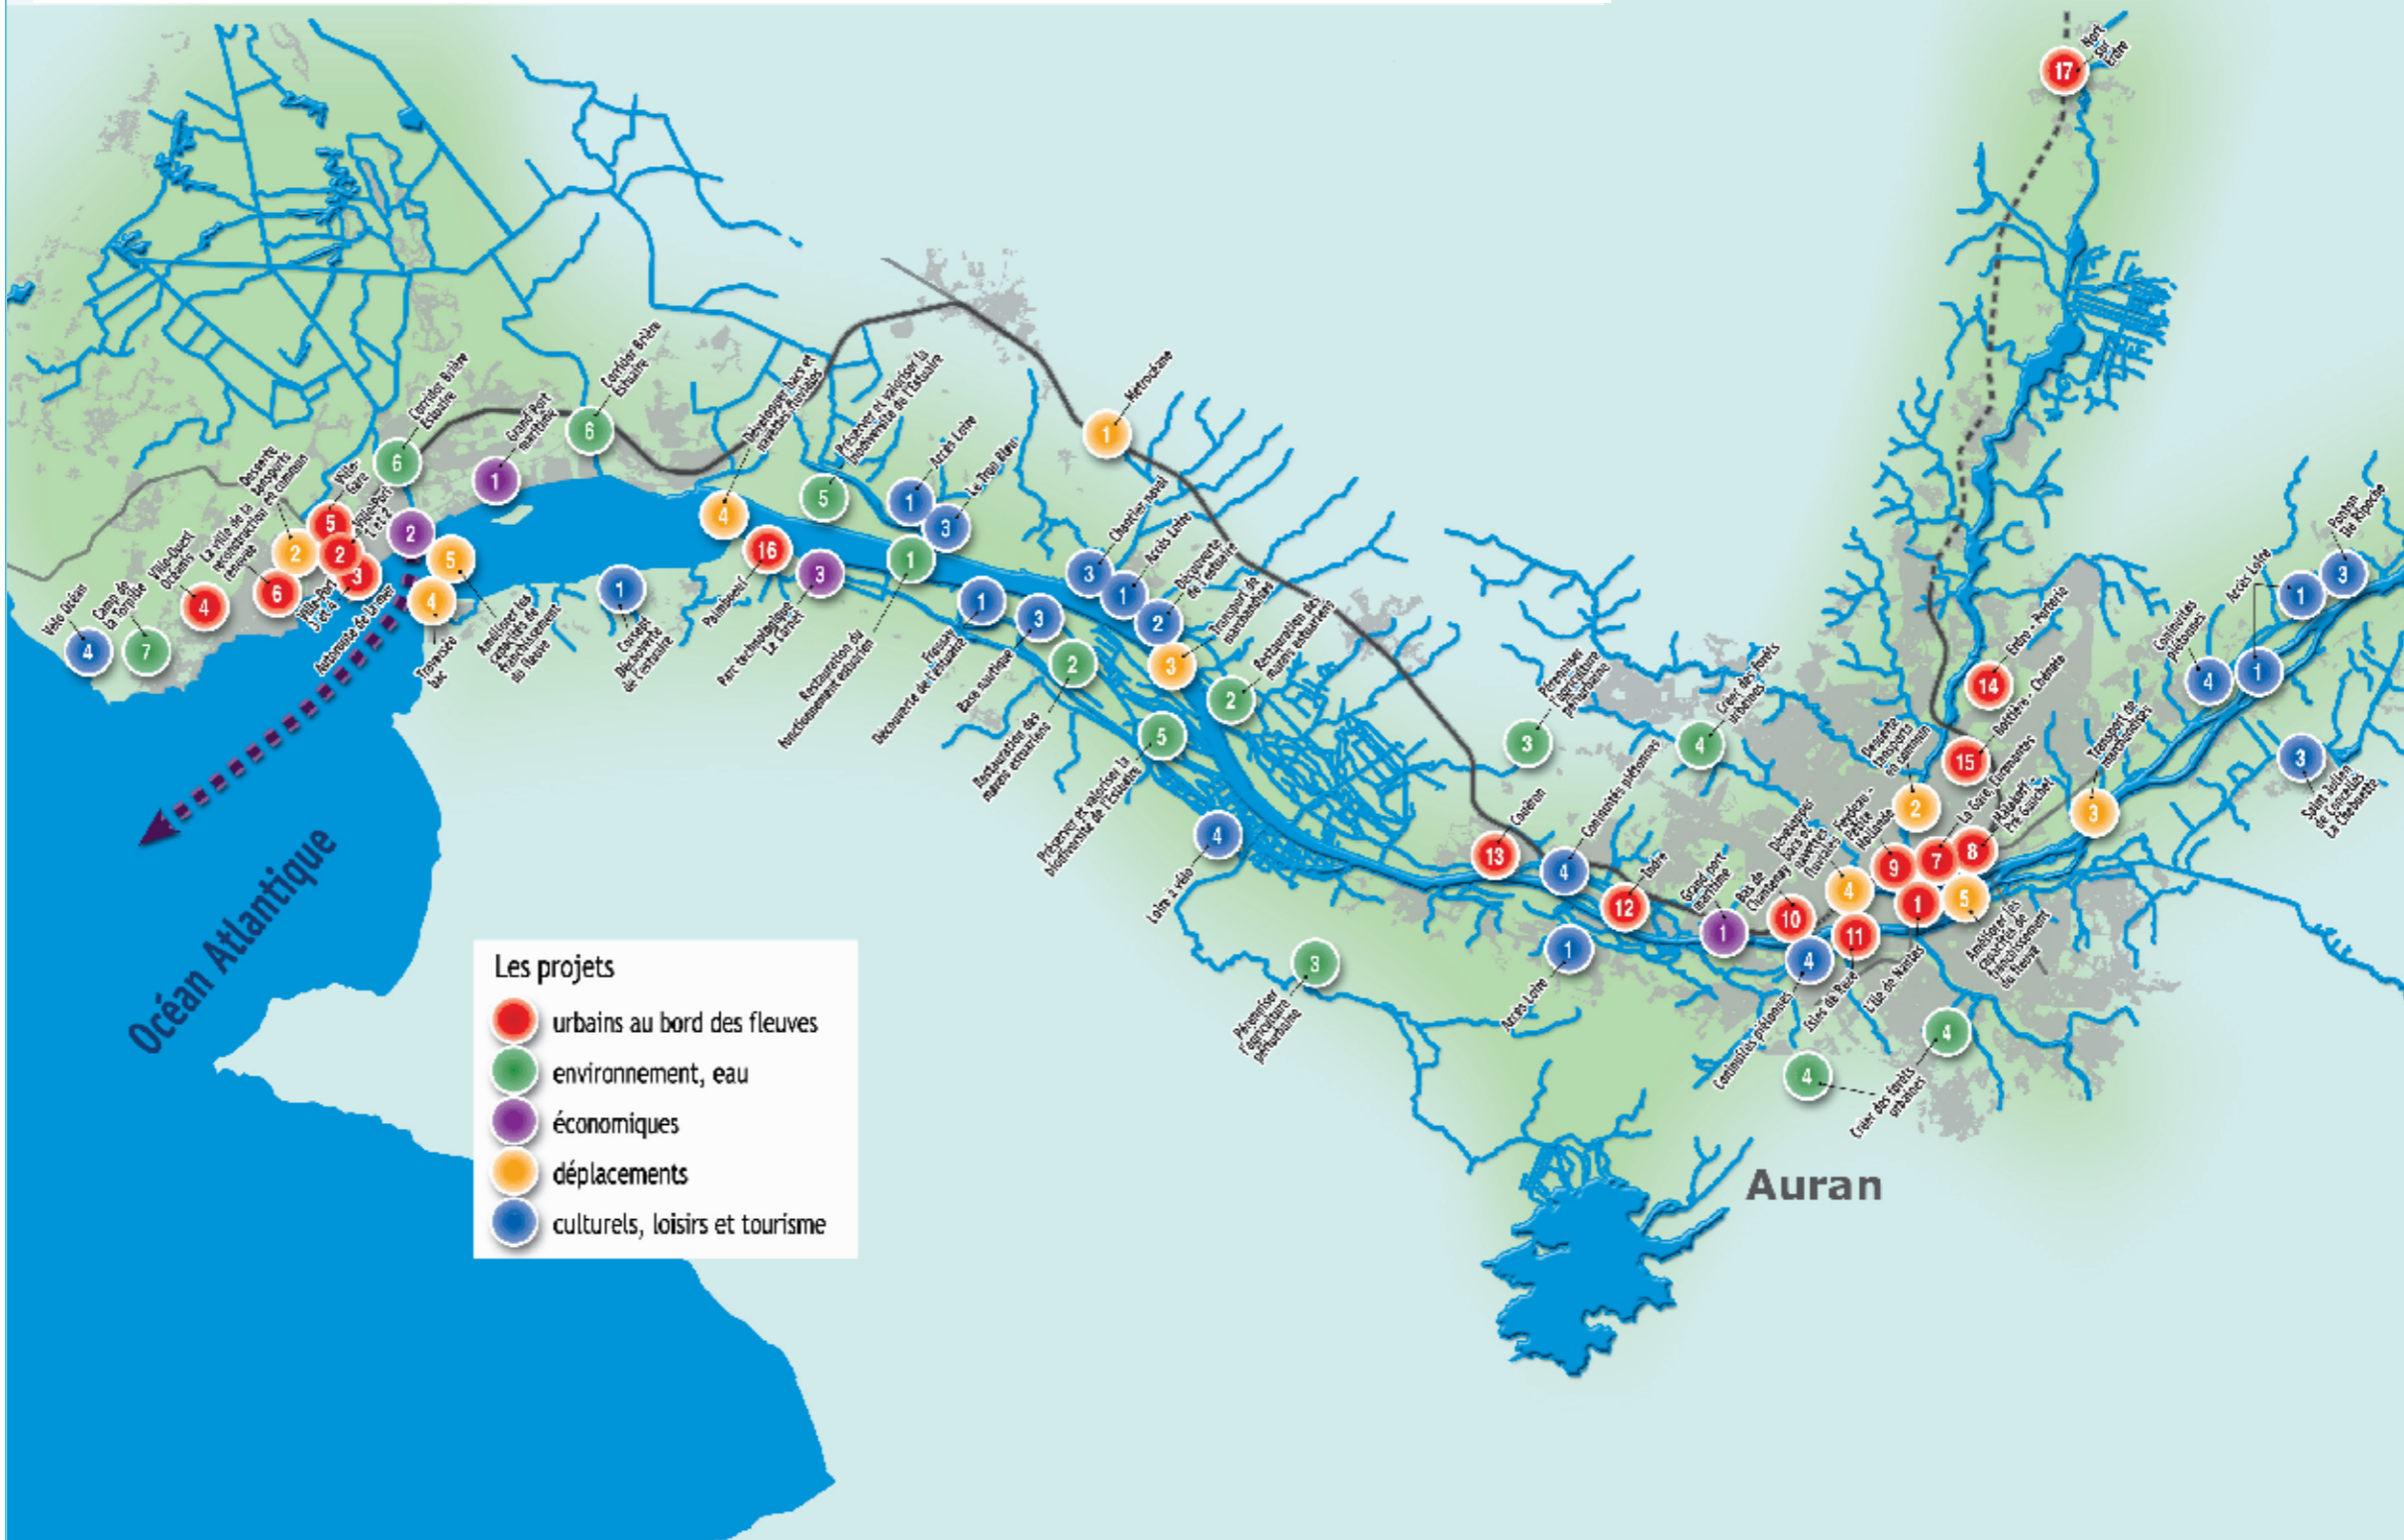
Océan Atlantique

Les projets
urbains au bord des fleuves
environnement, eau
économiques
déplacements
culturels, loisirs et tourisme

Auran

4 Vélo Océan
7 Camp de la Torpille
4 Ville-Ouest Océanis
6 La ville de la reconstruction rénovée
2 Desserte transports en commun
5 Ville-Gare
2 Ville-Port 1 et 2
3 Ville-Port 3 et 4
2 Autoroute de la mer
6 Corridor Brière Estuaire
4 Traversée bac
5 Améliorer les capacités de franchissement du fleuve
1 Grand port maritime
6 Corridor Brière Estuaire
1 Cosson Découverte de l'estuaire
4 Développer bacs et navettes fluviales
16 Paimboeuf
3 Parc technologique Le Carnet
5 Préserver et valoriser la biodiversité de l'estuaire
1 Restauration du fonctionnement estuarien
1 Accès Loire
3 Le Pouliguen
1 Découverte de l'estuaire
3 Base nautique
2 Restauration des marais estuariens
1 Métrocéane
3 Chantier naval
1 Accès Loire
2 Découverte de l'estuaire
3 Transport de marchandises
2 Restauration des marais estuariens
5 Préserver et valoriser la biodiversité de l'estuaire
4 Loire à vélo
3 Pérenniser l'agriculture périurbaine
3 Pérenniser l'agriculture périurbaine
13 Couëron
4 Continuités piétonnes
12 Indre
1 Accès Loire
1 Grand port maritime
10 Bas de Chantenay
4 Créer des forêts urbaines
4 Développer bacs et navettes fluviales
11 Isles de Rezé
4 Continuités piétonnes
9 Feydeau - Petite Hollande
1 L'île de Nantes
7 La Gare, Champ de Mars
8 Malakoff, Pré Gauchet
5 Améliorer les capacités de franchissement du fleuve
2 Desserte transports en commun
15 Doulon - Chénaie
14 Erdre - Porterie
17 Nort sur Erdre
3 Transport de marchandises
4 Continuités piétonnes
1 Accès Loire
3 Ponton la Roche
3 Saint Julien de Concelles La Chebuette
4 Créer des forêts urbaines
4